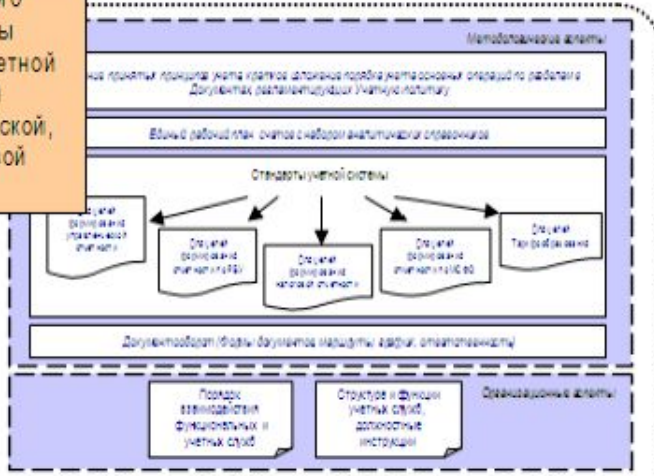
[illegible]го
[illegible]ы
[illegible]етной
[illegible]
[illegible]ской,
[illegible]ой

Методологические аспекты

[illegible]ние принятых принципов учета кратков изложение порядка учета основных операций по разделам в Документах, регламентирующих Учетную политику

Единый рабочий план счетов с набором аналитических справочников

Стандарты учетной системы

Стандарт формирования управленческой отчетности

Стандарт формирования отчетности по РСБУ

Стандарт формирования налоговой отчетности

Стандарт формирования отчетности по МСФО

Стандарт Трансформирования

Документооборот (формы документов, маршруты, графики, ответственность)

Организационные аспекты

Порядок взаимодействия функциональных и учетных служб

Структура и функции учетных служб, должностные инструкции